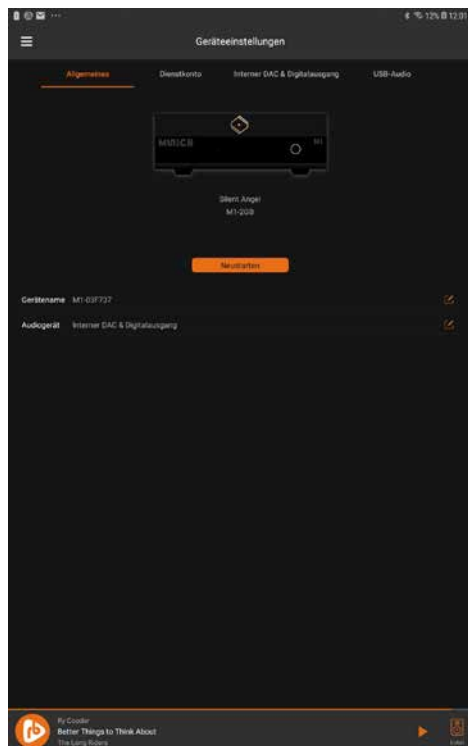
12% 12:01

Geräteeinstellungen

Allgemeines
Dienstkonto
Interner DAC & Digitalausgang
USB-Audio

MUSICA
M1

Silent Angel
M1-20B

Neustarten

Gerätename M1-03F737

Audiogerät Interner DAC & Digitalausgang

Ry Cooder
Better Things to Think About
The Long Riders